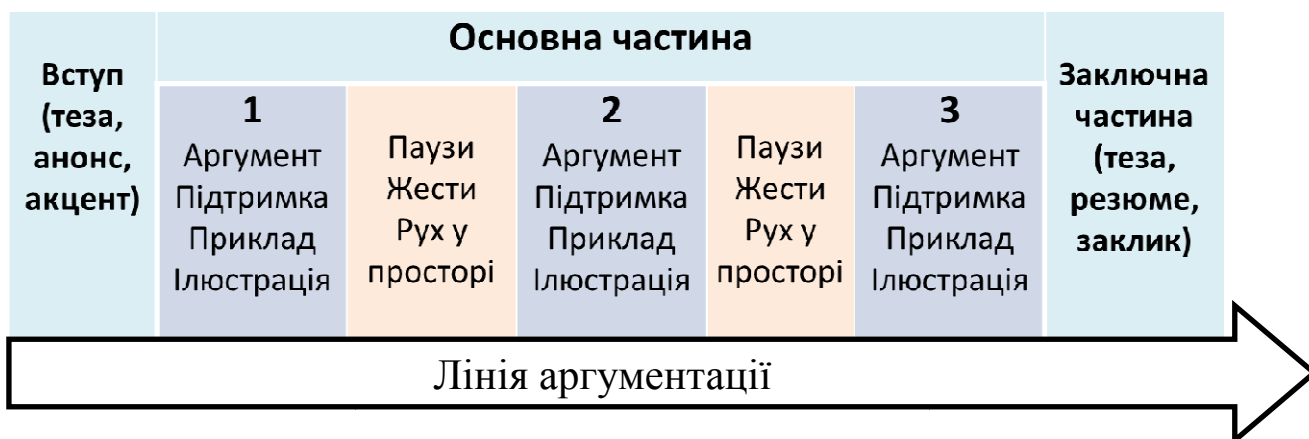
| Вступ (теза, анонс, акцент) | Основна частина | | | | | Заключна частина (теза, резюме, заклик) |
|---|---|---|---|---|---|---|
| | 1 Аргумент Підтримка Приклад Ілюстрація | Паузи Жести Рух у просторі | 2 Аргумент Підтримка Приклад Ілюстрація | Паузи Жести Рух у просторі | 3 Аргумент Підтримка Приклад Ілюстрація | |

Лінія аргументації